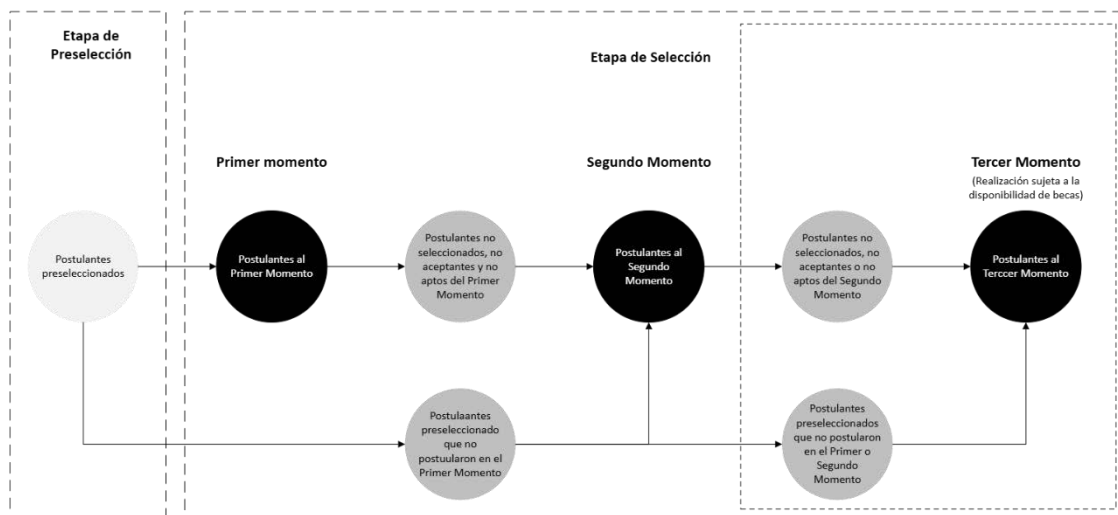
Etapa de Preselección

Etapa de Selección

Primer momento

Segundo Momento

Tercer Momento
(Realización sujeta a la disponibilidad de becas)

Postulantes preseleccionados

Postulantes al Primer Momento

Postulantes no seleccionados, no aceptantes y no aptos del Primer Momento

Postulantes al Segundo Momento

Postulantes no seleccionados, no aceptantes o no aptos del Segundo Momento

Postulantes al Tercer Momento

Postulaantes preseleccionado que no postuularon en el Primer Momento

Postulantes preseleccionados que no postularon en el Primer o Segundo Momento